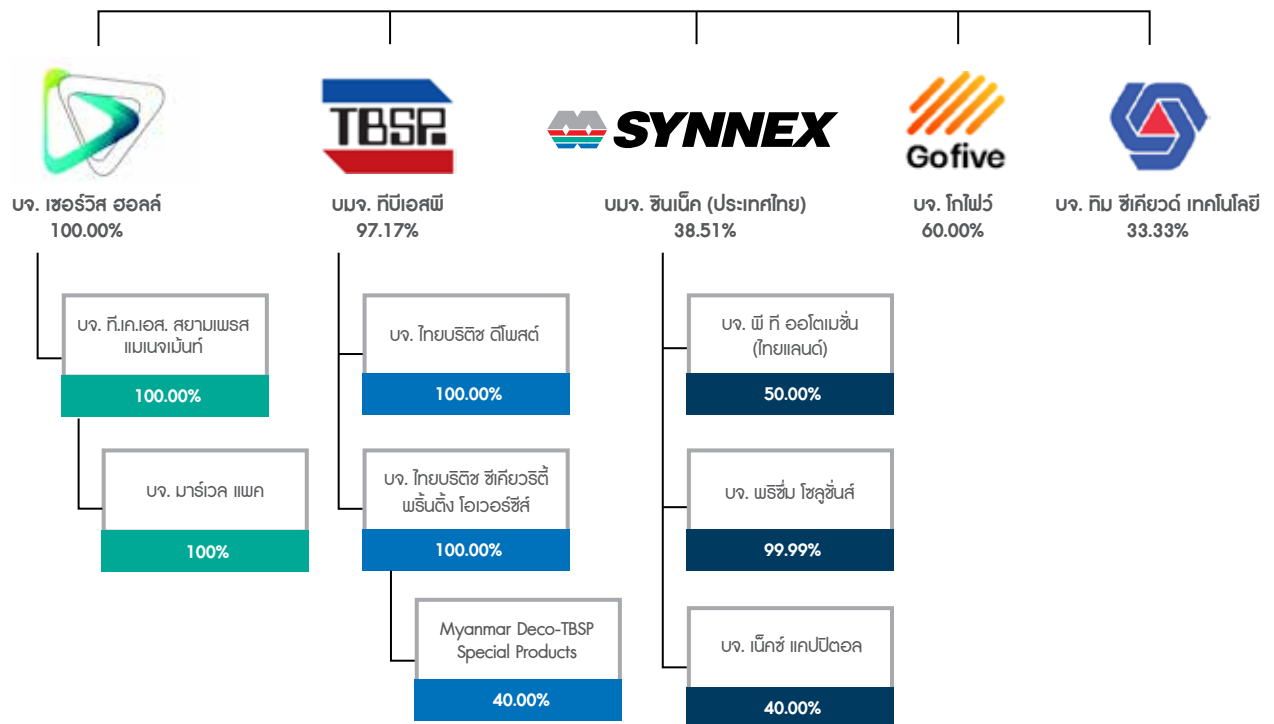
TBSP

SYNNEX

Gofive

บจ. เซอร์วิส ฮอลล์
100.00%

บมจ. ทีบีเอสพี
97.17%

บมจ. ซินเน็ค (ประเทศไทย)
38.51%

บจ. โกไฟว์
60.00%

บจ. ทิม ซีเคียวด์ เทคโนโลยี
33.33%

บจ. ที.เค.เอส. สยามเพรส แมเนจเม้นท์
100.00%

บจ. มาร์เวล แพค
100%

บจ. ไทยบริติช ดีโพสต์
100.00%

บจ. ไทยบริติช ซีเคียวริตี้ พริ้นติ้ง โอเวอร์ซีส์
100.00%

Myanmar Deco-TBSP Special Products
40.00%

บจ. พี ที ออโตเมชั่น (ไทยแลนด์)
50.00%

บจ. พรีซีม โซลูชั่นส์
99.99%

บจ. เน็คซ์ แคปปิตอล
40.00%